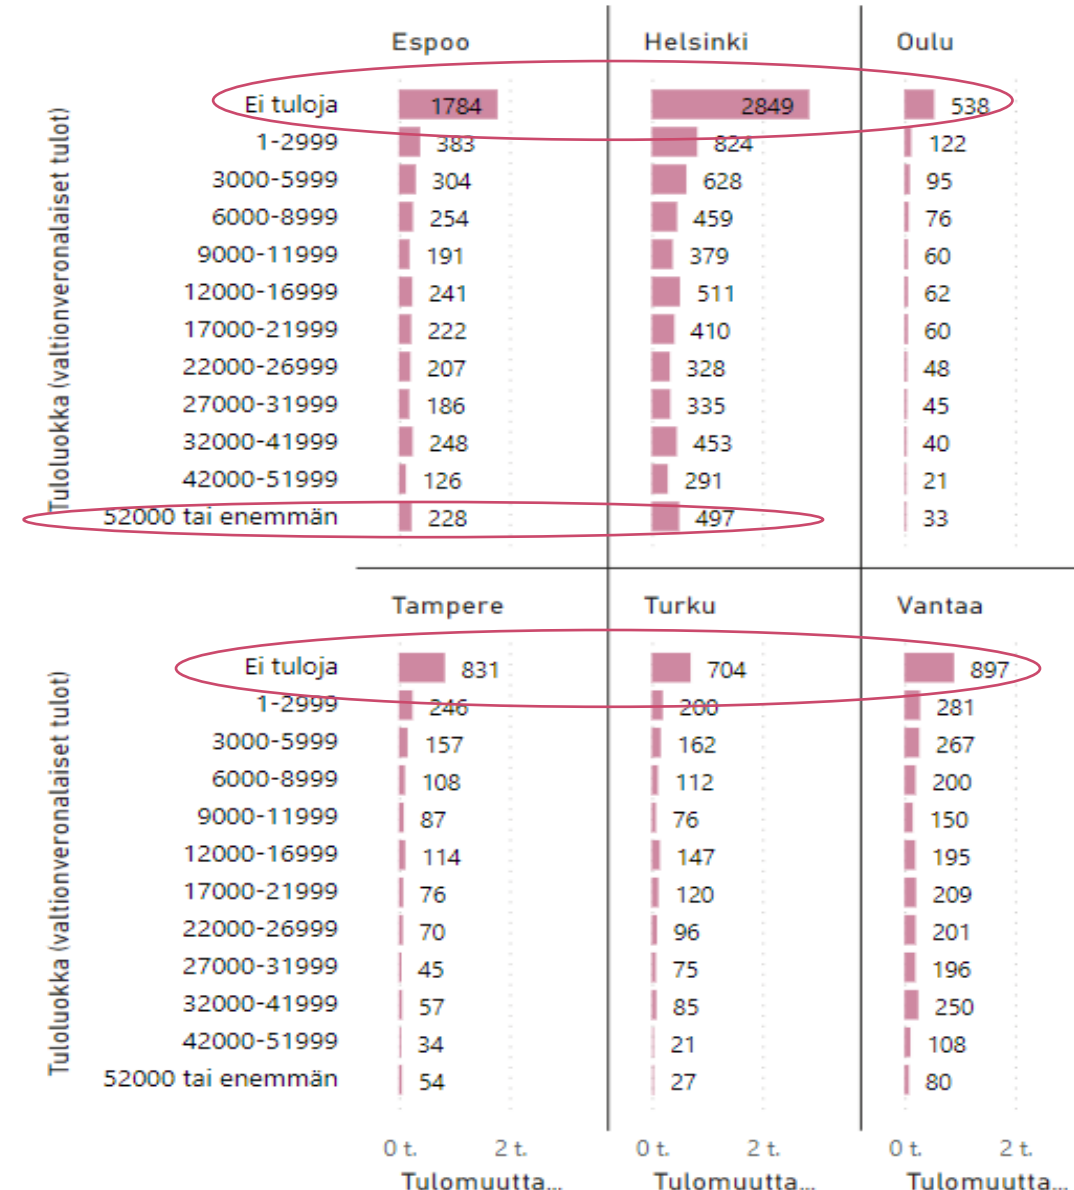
Tuloluokka (valtionveronalaiset tulot)

| | Espoo | Helsinki | Oulu |
|---|---|---|---|
| Ei tuloja | 1784 | 2849 | 538 |
| 1-2999 | 383 | 824 | 122 |
| 3000-5999 | 304 | 628 | 95 |
| 6000-8999 | 254 | 459 | 76 |
| 9000-11999 | 191 | 379 | 60 |
| 12000-16999 | 241 | 511 | 62 |
| 17000-21999 | 222 | 410 | 60 |
| 22000-26999 | 207 | 328 | 48 |
| 27000-31999 | 186 | 335 | 45 |
| 32000-41999 | 248 | 453 | 40 |
| 42000-51999 | 126 | 291 | 21 |
| 52000 tai enemmän | 228 | 497 | 33 |

Tuloluokka (valtionveronalaiset tulot)

| | Tampere | Turku | Vantaa |
|---|---|---|---|
| Ei tuloja | 831 | 704 | 897 |
| 1-2999 | 246 | 200 | 281 |
| 3000-5999 | 157 | 162 | 267 |
| 6000-8999 | 108 | 112 | 200 |
| 9000-11999 | 87 | 76 | 150 |
| 12000-16999 | 114 | 147 | 195 |
| 17000-21999 | 76 | 120 | 209 |
| 22000-26999 | 70 | 96 | 201 |
| 27000-31999 | 45 | 75 | 196 |
| 32000-41999 | 57 | 85 | 250 |
| 42000-51999 | 34 | 21 | 108 |
| 52000 tai enemmän | 54 | 27 | 80 |

0 t. 2 t. 0 t. 2 t. 0 t. 2 t.

Tulomuutta... Tulomuutta... Tulomuutta...